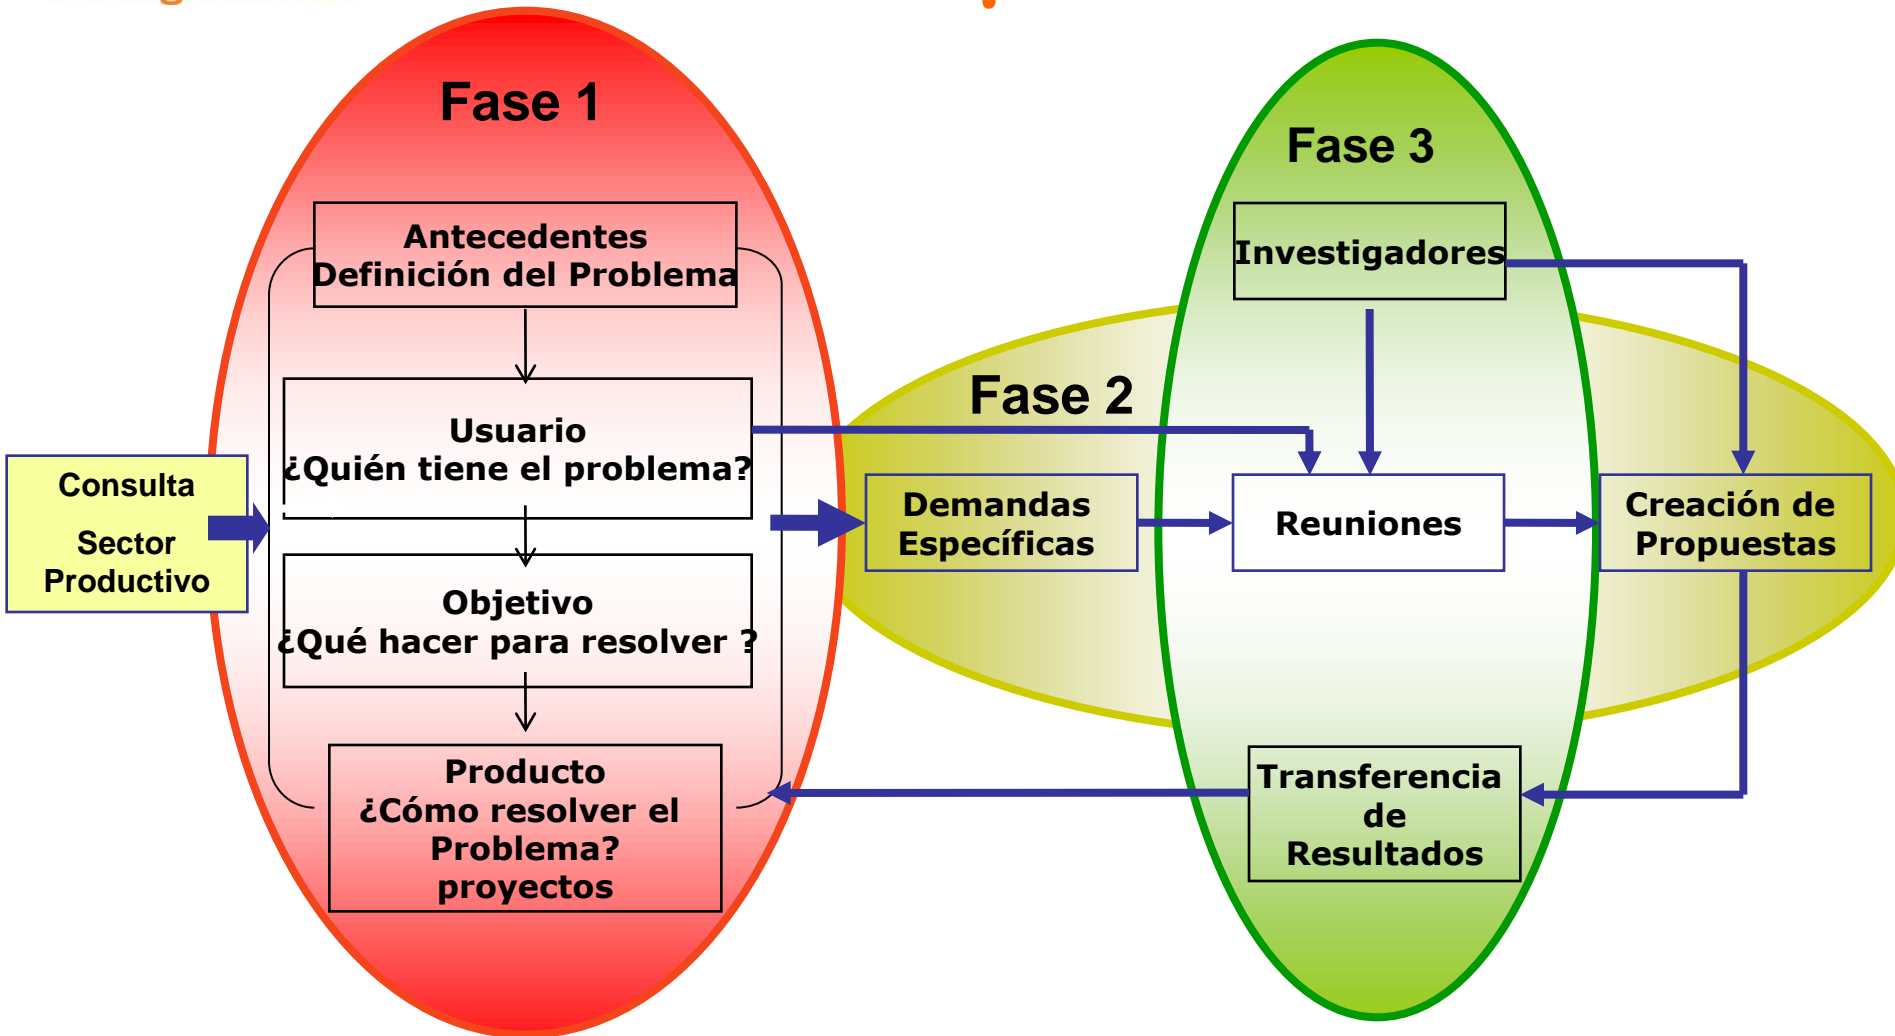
Fase 1

Antecedentes
Definición del Problema

Usuario
¿Quién tiene el problema?

Objetivo
¿Qué hacer para resolver ?

Producto
¿Cómo resolver el Problema?
proyectos

Consulta
Sector Productivo

Fase 2

Demandas Específicas

Fase 3

Investigadores

Reuniones

Creación de Propuestas

Transferencia de Resultados